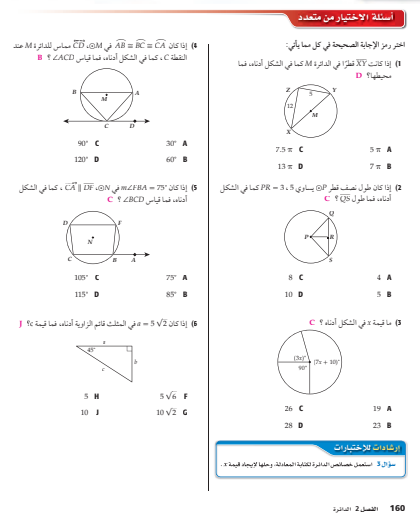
أسئلة الاختيار من متعدد

اختر رمز الإجابة الصحيحة في كل مما يأتي:

1) إذا كانت $\overline{XY}$ قطراً في الدائرة M كما في الشكل أدناه، فما محيطها؟ D

| 7.5 π C | 5 π A |
|---|---|
| 13 π D | 7 π B |

2) إذا كان طول نصف قطر ⊙P يساوي 5، $PR = 3$ كما في الشكل أدناه، فما طول $\overline{QS}$؟ C

| 8 C | 4 A |
|---|---|
| 10 D | 5 B |

3) ما قيمة x في الشكل أدناه؟ C

(3x)°
(7x + 10)°
90°

| 26 C | 19 A |
|---|---|
| 28 D | 23 B |

4) إذا كان $\overline{CD}$ مماس للدائرة M عند النقطة C في ⊙M، $\widehat{AB} \cong \widehat{BC} \cong \widehat{CA}$، كما في الشكل أدناه، فما قياس ∠ACD؟ B

| 90° C | 30° A |
|---|---|
| 120° D | 60° B |

5) إذا كان $m\angle FBA = 75°$ في ⊙N، $\overline{CA} \parallel \overline{DF}$ كما في الشكل أدناه، فما قياس ∠BCD؟ C

| 105° C | 75° A |
|---|---|
| 115° D | 85° B |

6) إذا كان $a = 5\sqrt{2}$ في المثلث قائم الزاوية أدناه، فما قيمة b؟ J

45°
a
b

| 5 H | $5\sqrt{6}$ F |
|---|---|
| 10 J | $10\sqrt{2}$ G |

إرشادات للاختبارات

سؤال 3 استعمل خصائص الدائرة لكتابة المعادلة، وحلها لإيجاد قيمة x.

160 الفصل 2 الدائرة